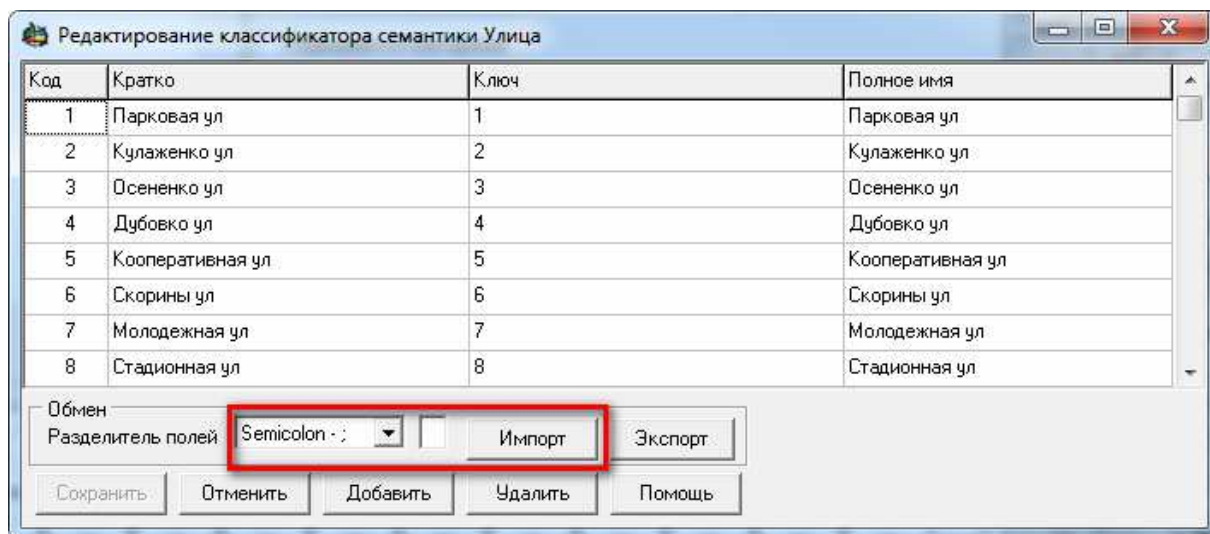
Редактирование классификатора семантики Улица

| Код | Кратко | Ключ | Полное имя |
|---|---|---|---|
| 1 | Парковая ул | 1 | Парковая ул |
| 2 | Кулаженко ул | 2 | Кулаженко ул |
| 3 | Осененко ул | 3 | Осененко ул |
| 4 | Дубовко ул | 4 | Дубовко ул |
| 5 | Кооперативная ул | 5 | Кооперативная ул |
| 6 | Скорины ул | 6 | Скорины ул |
| 7 | Молодежная ул | 7 | Молодежная ул |
| 8 | Стадионная ул | 8 | Стадионная ул |

Обмен
Разделитель полей Semicolon - ; Импорт Экспорт

Сохранить Отменить Добавить Удалить Помощь